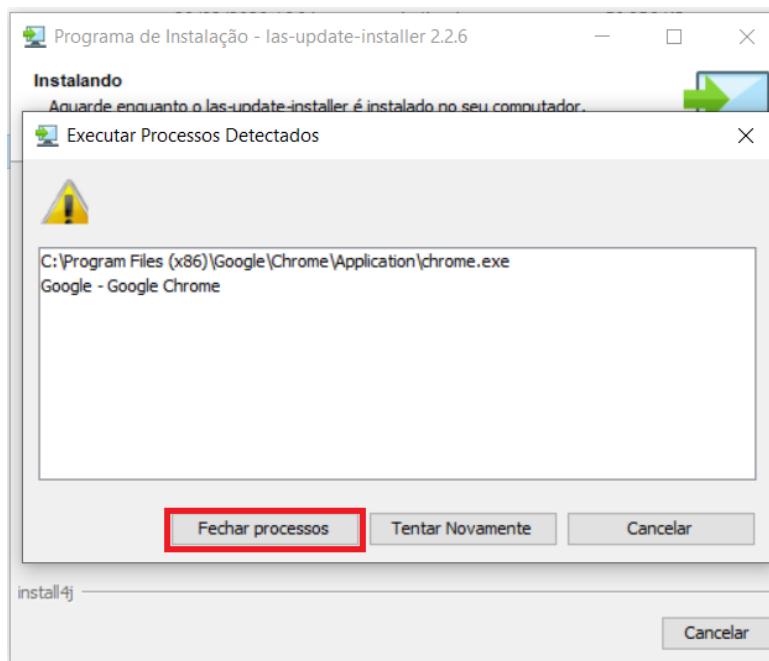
Programa de Instalação - las-update-installer 2.2.6

Instalando

Aguarde enquanto o las-update-installer é instalado no seu computador.

Executar Processos Detectados

C:\Program Files (x86)\Google\Chrome\Application\chrome.exe
Google - Google Chrome

Fechar processos
Tentar Novamente
Cancelar

install4j

Cancelar